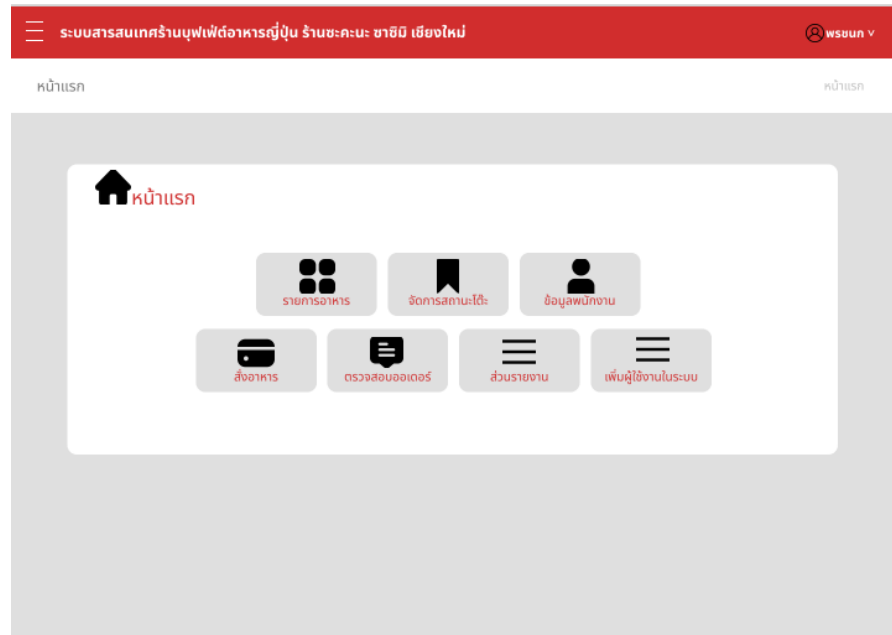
ระบบสารสนเทศร้านบุฟเฟ่ต์อาหารญี่ปุ่น ร้านซะคะนะ ซาซิมิ เชียงใหม่

พรชนก

หน้าแรก

หน้าแรก

หน้าแรก

รายการอาหาร

จัดการสถานะโต๊ะ

ข้อมูลพนักงาน

สั่งอาหาร

ตรวจสอบออเดอร์

ส่วนรายงาน

เพิ่มผู้ใช้งานในระบบ